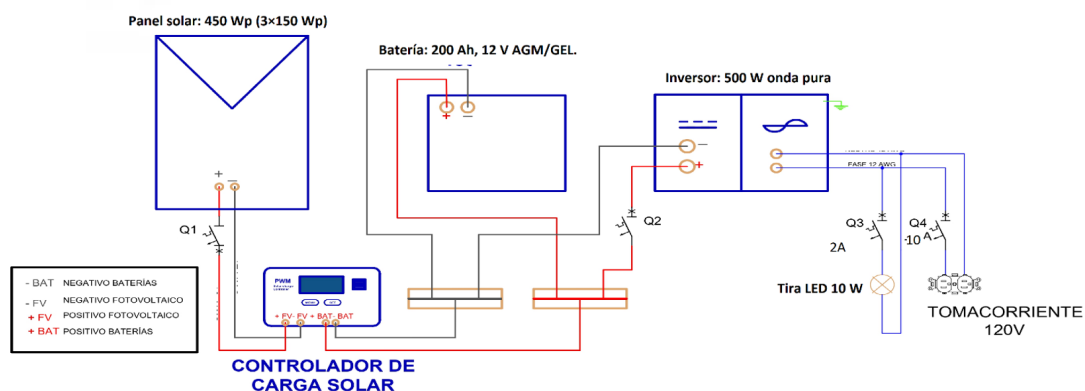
Panel solar: 450 Wp (3×150 Wp)

Batería: 200 Ah, 12 V AGM/GEL.

Inversor: 500 W onda pura

+ −

+ −

−

+

Q1

Q2

Q3

Q4

2A

10 A

FASE 12 AWG

PWM

+ FV- FV + BAT- BAT

Tira LED 10 W

TOMACORRIENTE 120V

- BAT NEGATIVO BATERÍAS
- FV NEGATIVO FOTOVOLTAICO
+ FV POSITIVO FOTOVOLTAICO
+ BAT POSITIVO BATERÍAS

CONTROLADOR DE CARGA SOLAR